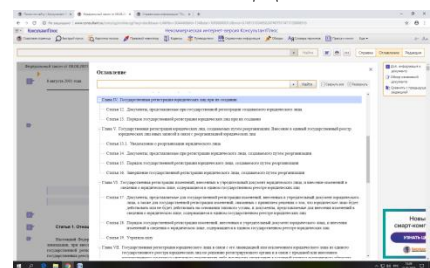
КонсультантПлюс
Некоммерческая интернет-версия КонсультантПлюс
Оглавление
Найти
Глава IV. Государственная регистрация юридических лиц при их создании
Статья 12. Документы, представляемые при государственной регистрации создаваемого юридического лица
Статья 13. Порядок государственной регистрации юридических лиц при их создании
Глава V. Государственная регистрация юридических лиц, создаваемых путем реорганизации
Статья 13.1. Уведомление о реорганизации юридического лица
Статья 14. Документы, представляемые для государственной регистрации юридического лица, создаваемого путем реорганизации
Статья 15. Порядок государственной регистрации юридических лиц, создаваемых путем реорганизации
Статья 16. Завершение реорганизации юридического лица
Глава VI. Государственная регистрация изменений, вносимых в учредительный документ юридического лица
Статья 17. Документы, представляемые для государственной регистрации изменений, вносимых в учредительный документ юридического лица
Статья 18. Порядок государственной регистрации изменений, вносимых в учредительный документ юридического лица
Глава VII. Государственная регистрация при ликвидации юридического лица
Статья 20. Уведомление о ликвидации юридического лица
Статья 21. Документы, представляемые для государственной регистрации при ликвидации юридического лица
Статья 22. Порядок государственной регистрации при ликвидации юридического лица
Глава VIII. Государственная регистрация юридического лица в связи с его ликвидацией
Федеральный закон от 08.08.2001
Статья 1. Отнош
Новы
смарт-конт
Узнать